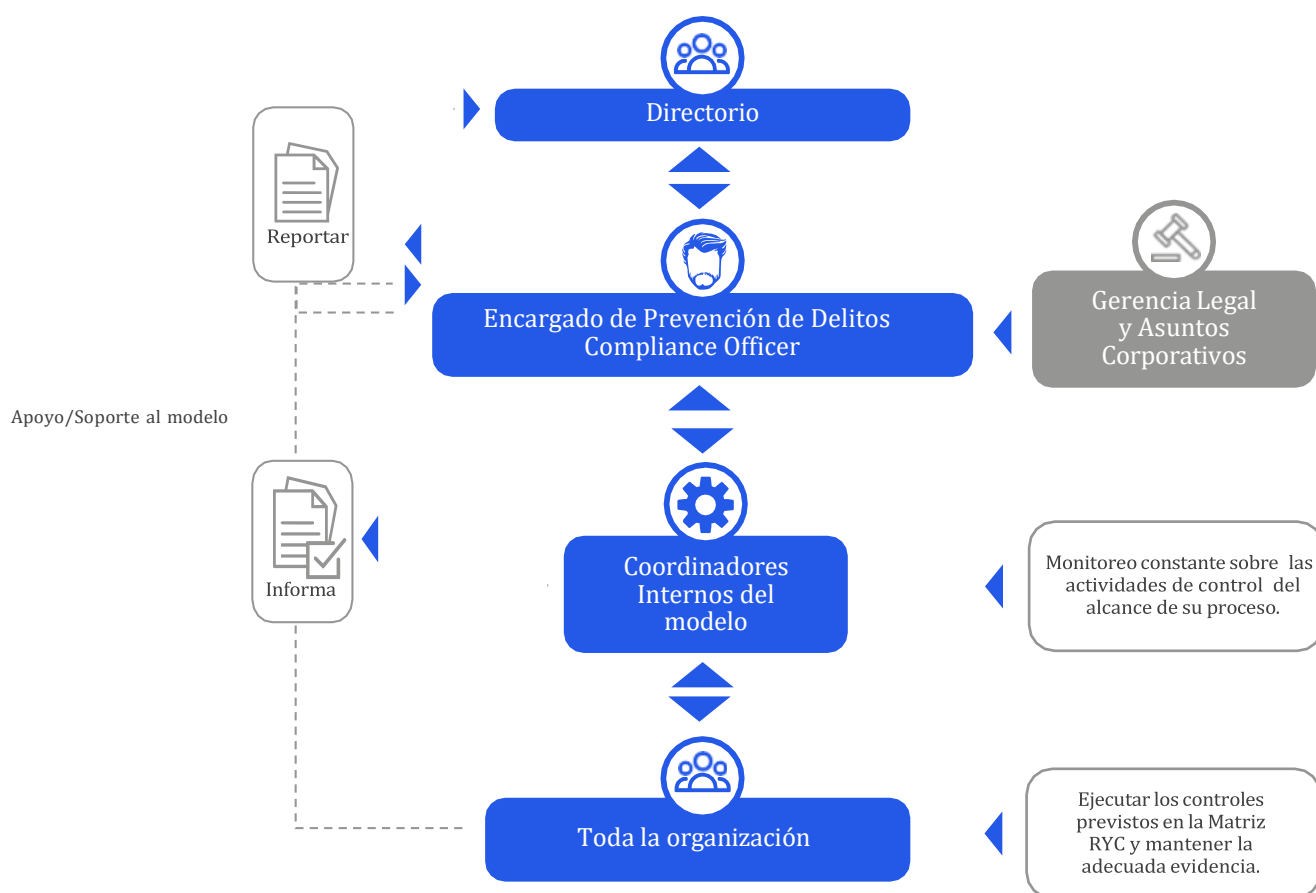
Directorio

Reportar

Encargado de Prevención de Delitos
Compliance Officer

Gerencia Legal
y Asuntos
Corporativos

Apoyo/Soporte al modelo

Informa

Coordinadores
Internos del
modelo

Monitoreo constante sobre las actividades de control del alcance de su proceso.

Toda la organización

Ejecutar los controles previstos en la Matriz RYC y mantener la adecuada evidencia.